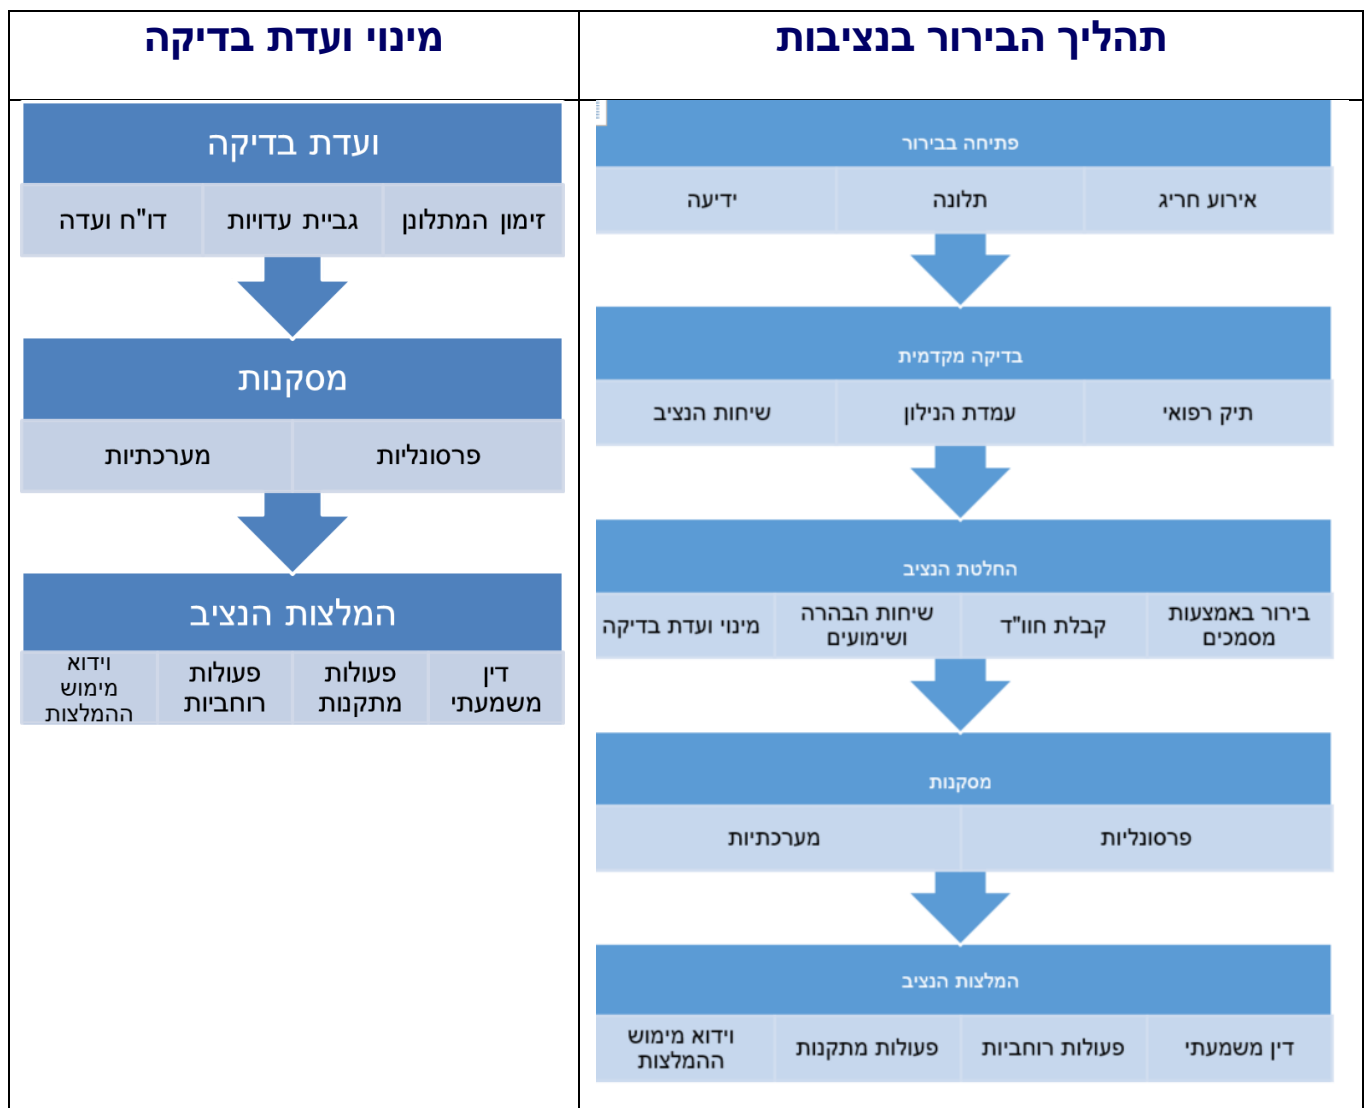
תהליך הבירור בנציבות

פתיחה בבירור

אירוע חריג | תלונה | ידיעה

בדיקה מקדמית

תיק רפואי | עמדת הנילון | שיחות הנציב

החלטת הנציב

בירור באמצעות מסמכים | קבלת חוו"ד | שיחות הבהרה ושימועים | מינוי ועדת בדיקה

מסקנות

פרסונליות | מערכתיות

המלצות הנציב

דין משמעתי | פעולות רוחביות | פעולות מתקנות | וידוא מימוש ההמלצות

מינוי ועדת בדיקה

ועדת בדיקה

זימון המתלונן | גביית עדויות | דו"ח ועדה

מסקנות

פרסונליות | מערכתיות

המלצות הנציב

דין משמעתי | פעולות מתקנות | פעולות רוחביות | וידוא מימוש ההמלצות